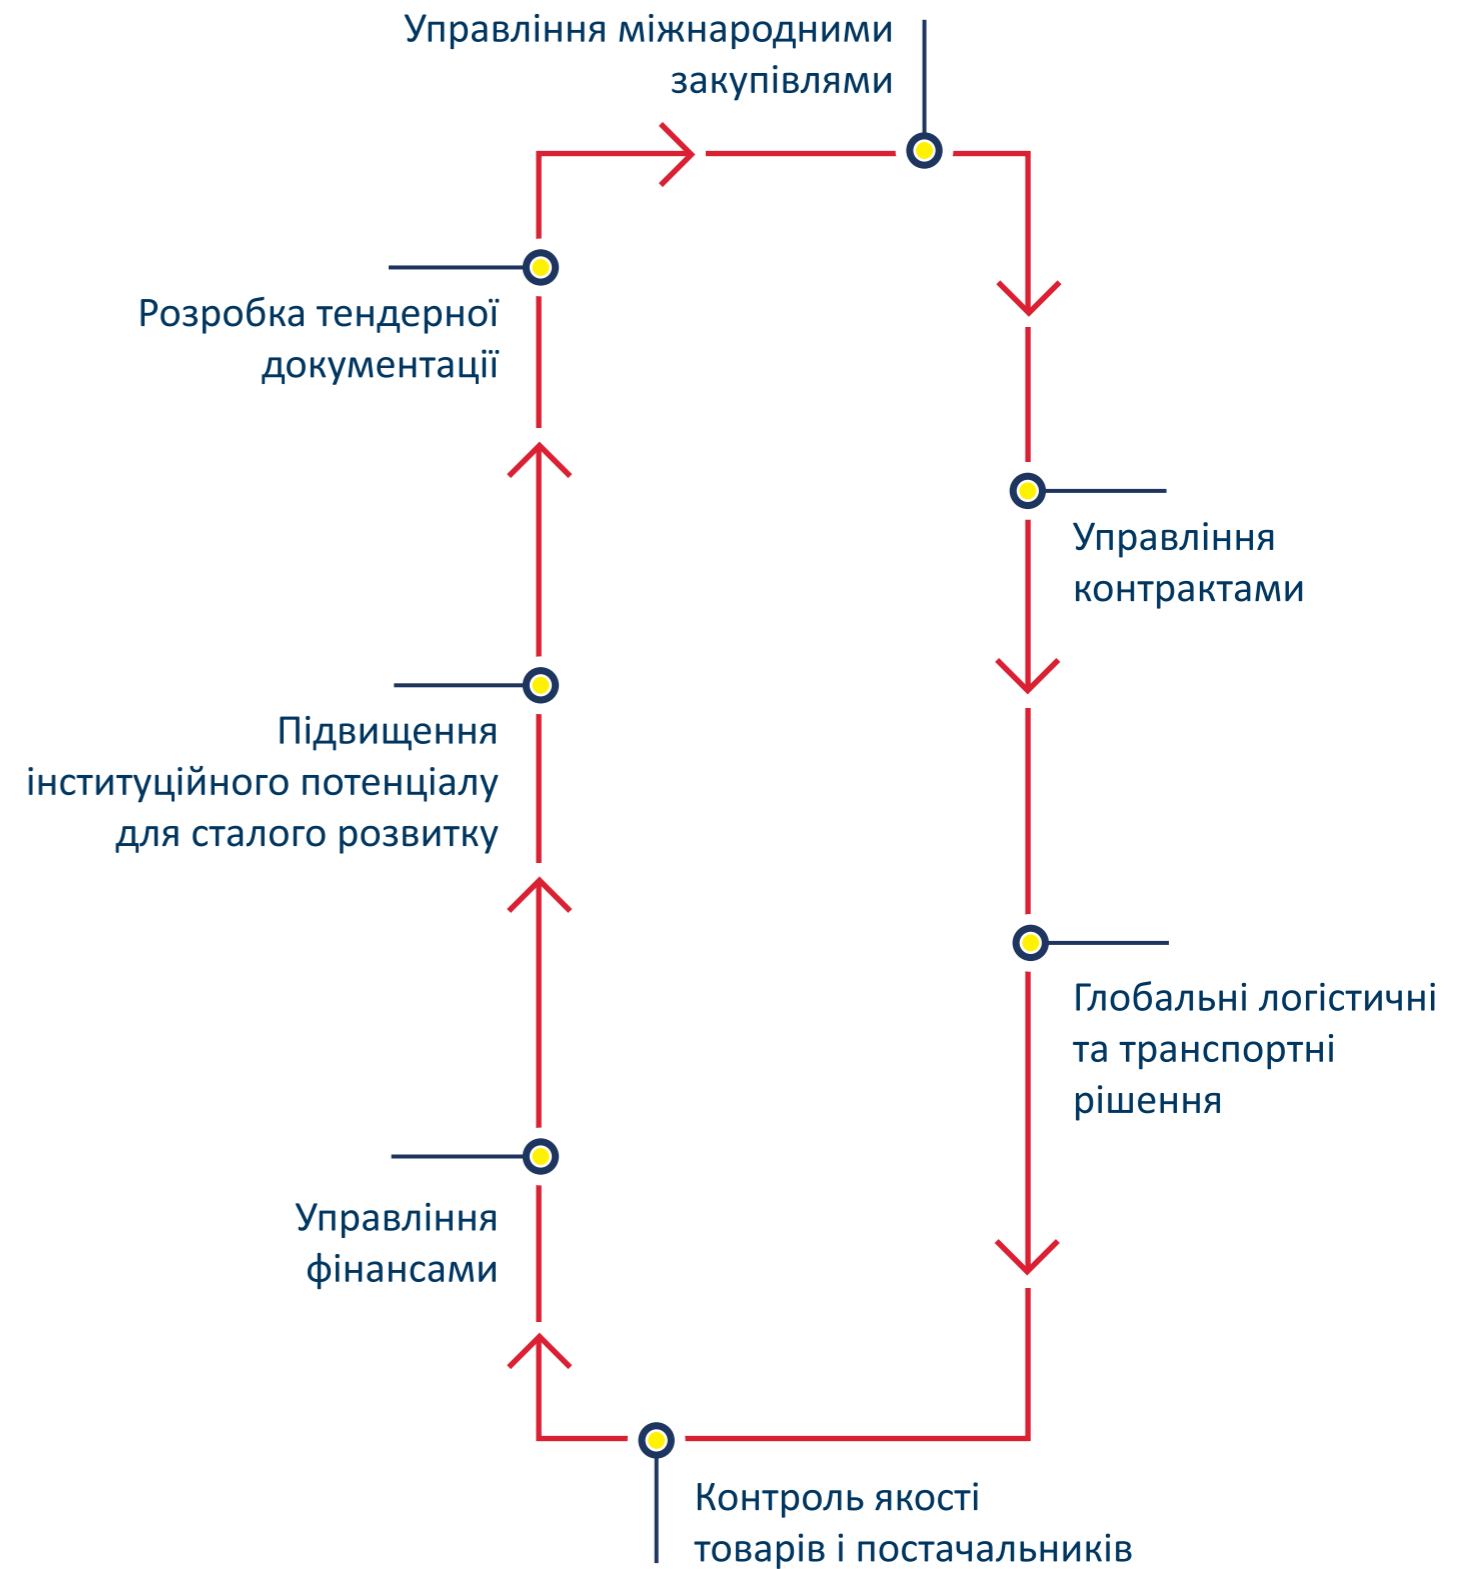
Управління міжнародними закупівлями

Розробка тендерної документації

Управління контрактами

Підвищення інституційного потенціалу для сталого розвитку

Глобальні логістичні та транспортні рішення

Управління фінансами

Контроль якості товарів і постачальників